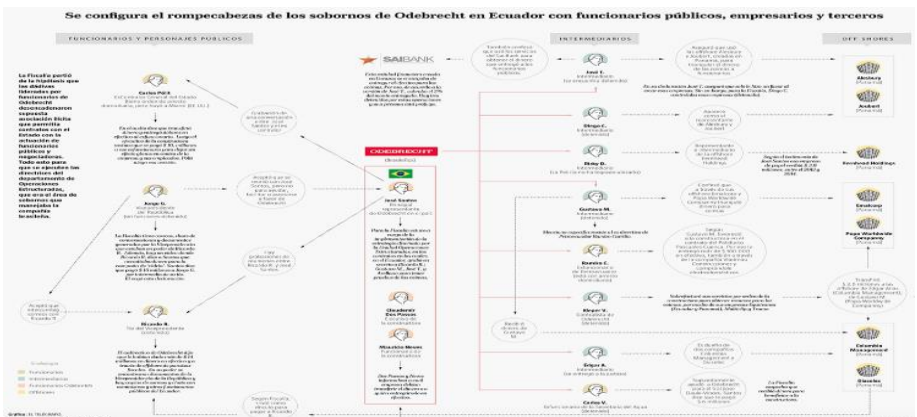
Se configura el rompecabezas de los sobornos de Odebrecht en Ecuador con funcionarios públicos, empresarios y terceros

FUNCIONARIOS Y PERSONAJES PÚBLICOS

INTERMEDIARIOS

OFF SHORES

La Fiscalía partió de la hipótesis que los dineros liderados por funcionarios de Odebrecht desencadenaron supuesta asociación ilícita que permitía contratos con el Estado con la actuación de funcionarios públicos y negociadoras. Todo esto para que se ejecuten las directivas del departamento de Operaciones Estructuradas, que era el área de sobornos que manejaba la compañía brasileña.

Carlos Polit

Jorge G.

Ricardo R.

SAIBANK

ODEBRECHT

José Santos

Gustavo M.

Diego C.

Ricky D.

Ramiro C.

Edgar V.

Edgar R.

Carlos V.

Ambury

Andent

Enesboal Holdings

Gtrsolsrop

Pepe Worldwide Company

Columbia Management

Grafico: EL TELÉGRAFO

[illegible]